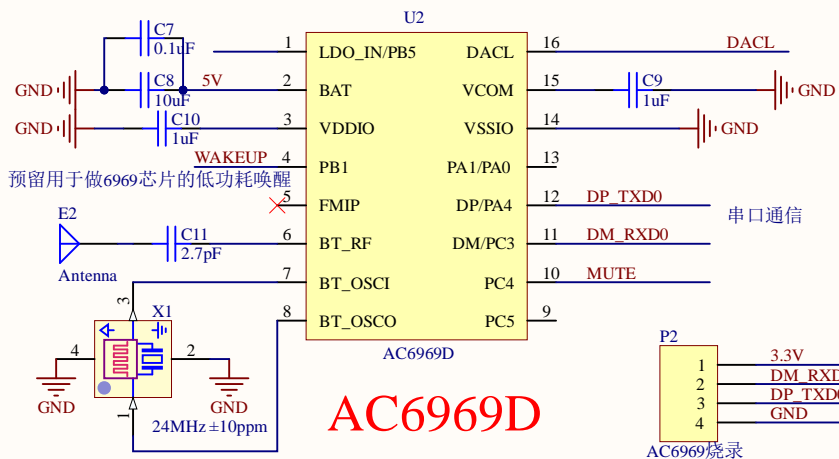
U2

C7
0.1uF

C8
10uF
5V

C10
1uF

GND
GND

1 LDO_IN/PB5
2 BAT
3 VDDIO
4 PB1
5 FMIP
6 BT_RF
7 BT_OSCI
8 BT_OSCO

DACL 16
VCOM 15
VSSIO 14
PA1/PA0 13
DP/PA4 12
DM/PC3 11
PC4 10
PC5 9

AC6969D

DACL
C9
1uF
GND
GND

WAKEUP
预留用于做6969芯片的低功耗唤醒

DP_TXD0
DM_RXD0
MUTE
串口通信

E2
Antenna
C11
2.7pF

X1
3
4
2
1
GND
GND
24MHz ±10ppm

AC6969D

P2
1 3.3V
2 DM_RXD
3 DP_TXD0
4 GND
AC6969烧录